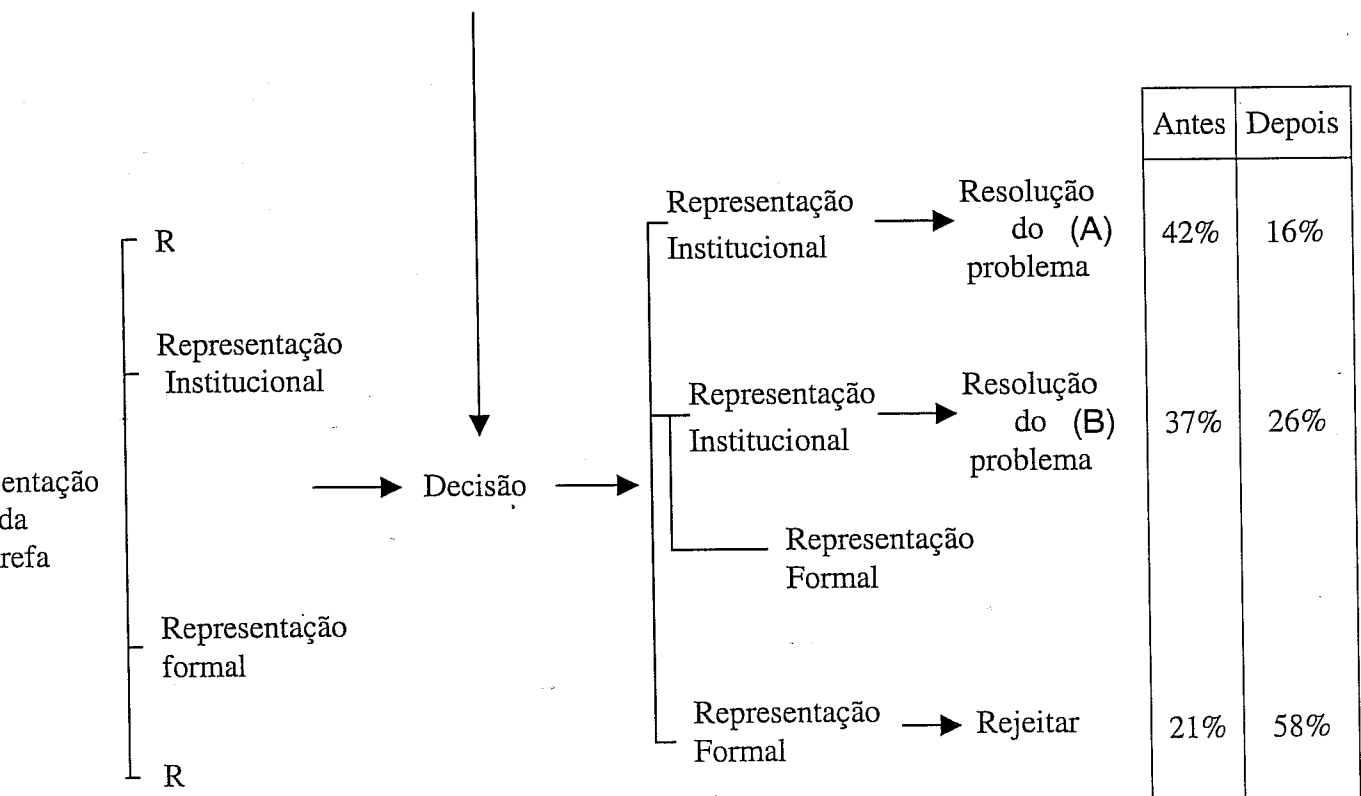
entação
da
refa

R

Representação
Institucional

Representação
formal

R

Decisão

Representação
Institucional

Resolução
do (A)
problema

Representação
Institucional

Resolução
do (B)
problema

Representação
Formal

Representação
Formal

Rejeitar

| Antes | Depois |
|---|---|
| 42% | 16% |
| 37% | 26% |
| 21% | 58% |